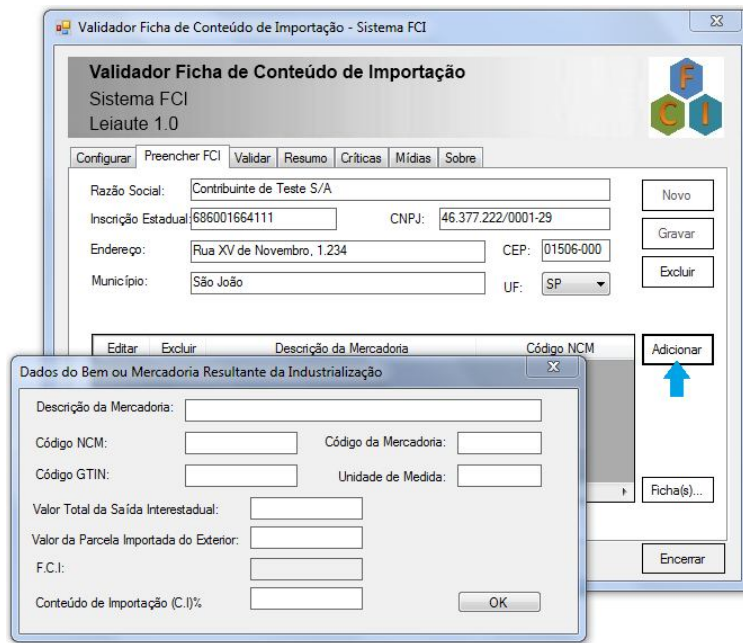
Validador Ficha de Conteúdo de Importação - Sistema FCI

Validador Ficha de Conteúdo de Importação
Sistema FCI
Leiaute 1.0

F
C I

Configurar | Preencher FCI | Validar | Resumo | Críticas | Mídias | Sobre

Razão Social: Contribuinte de Teste S/A
Inscrição Estadual: 686001664111
CNPJ: 46.377.222/0001-29
Endereço: Rua XV de Novembro, 1.234
CEP: 01506-000
Município: São João
UF: SP

Novo
Gravar
Excluir

| Editar | Excluir | Descrição da Mercadoria | Código NCM |
|---|---|---|---|

Adicionar

Ficha(s)...

Encerrar

Dados do Bem ou Mercadoria Resultante da Industrialização

Descrição da Mercadoria:
Código NCM:
Código da Mercadoria:
Código GTIN:
Unidade de Medida:
Valor Total da Saída Interestadual:
Valor da Parcela Importada do Exterior:
F.C.I:
Conteúdo de Importação (C.I)%
OK